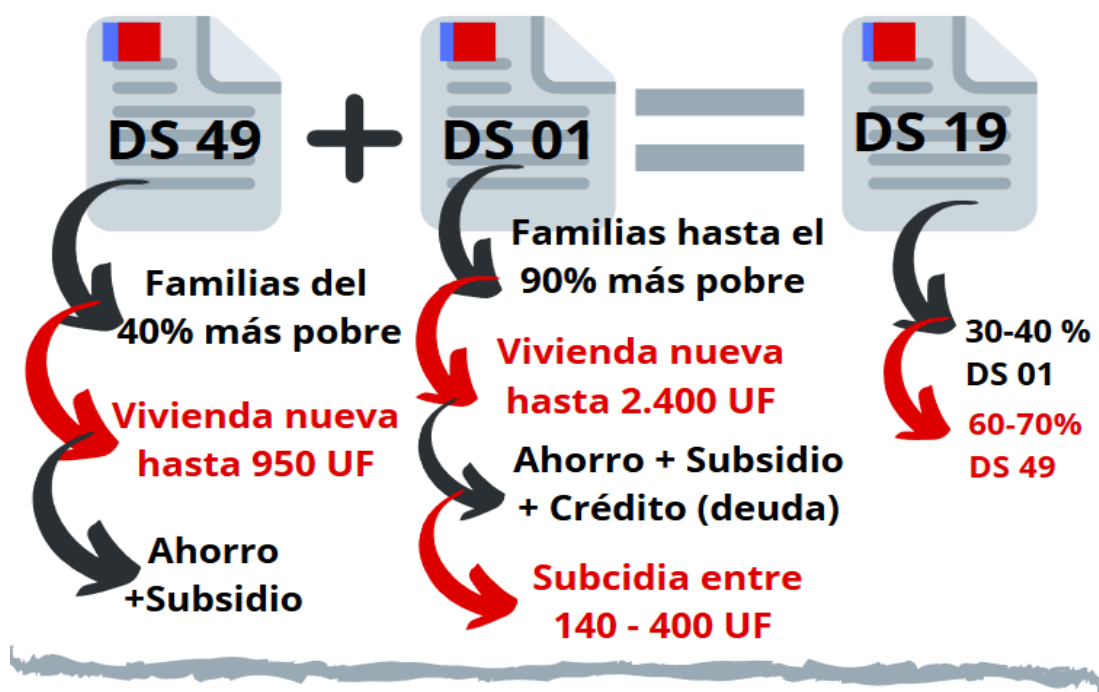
DS 49 + DS 01 = DS 19

Familias del 40% más pobre

Vivienda nueva hasta 950 UF

Ahorro +Subsidio

Familias hasta el 90% más pobre

Vivienda nueva hasta 2.400 UF

Ahorro + Subsidio + Crédito (deuda)

Subcidia entre 140 - 400 UF

30-40 % DS 01

60-70% DS 49